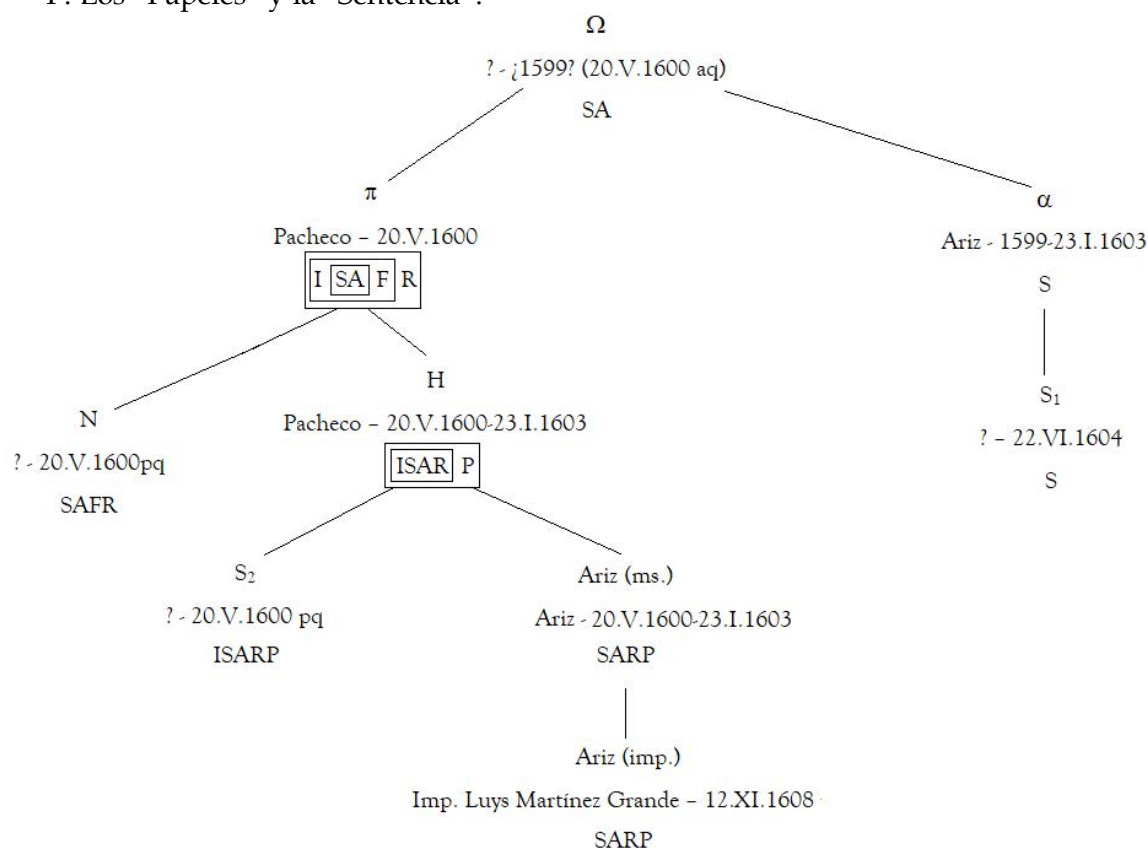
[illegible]: Los "Papeles" y la "Sentencia".

$\Omega$

? - ¿1599? (20.V.1600 aq)

SA

$\pi$

Pacheco – 20.V.1600

I SA F R

$\alpha$

Ariz - 1599-23.I.1603

S

N

? - 20.V.1600pq

SAFR

H

Pacheco – 20.V.1600-23.I.1603

ISAR P

$S_1$

? – 22.VI.1604

S

$S_2$

? - 20.V.1600 pq

ISARP

Ariz (ms.)

Ariz - 20.V.1600-23.I.1603

SARP

Ariz (imp.)

Imp. Luys Martínez Grande – 12.XI.1608

SARP